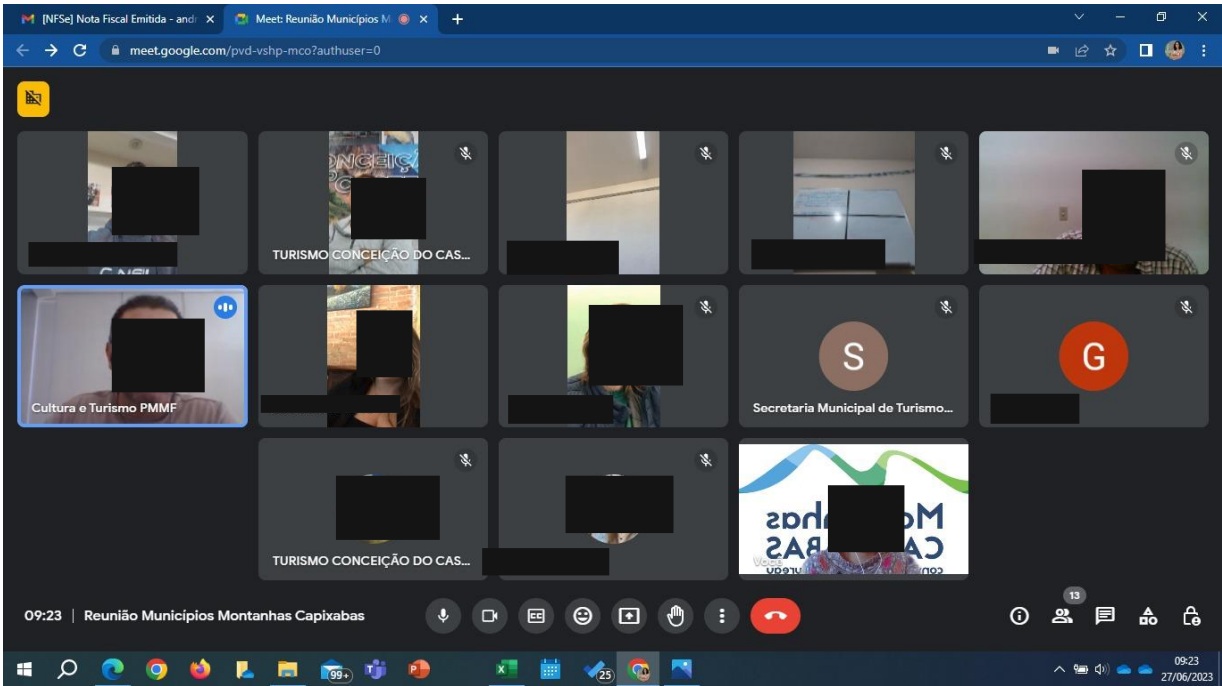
[NFSe] Nota Fiscal Emitida - and
Meet: Reunião Municípios M
meet.google.com/pvd-vshp-mco?authuser=0

TURISMO CONCEIÇÃO DO CAS...

Cultura e Turismo PMMF

S
Secretaria Municipal de Turismo...

G

TURISMO CONCEIÇÃO DO CAS...

Você

09:23 | Reunião Municípios Montanhas Capixabas

13

99+
25
09:23
27/06/2023